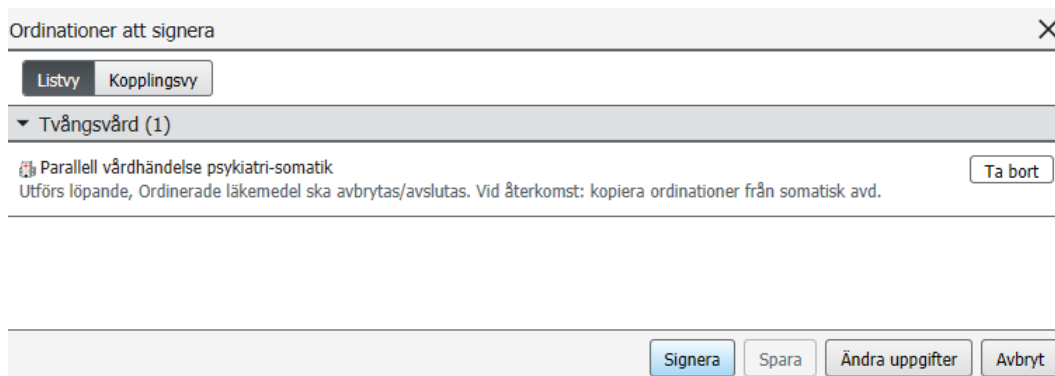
Ordinationer att signera

Listvy Kopplingsvy

Tvångsvård (1)

Parallell vårdhändelse psykiatri-somatik
Utförs löpande, Ordinerade läkemedel ska avbrytas/avslutas. Vid återkomst: kopiera ordinationer från somatisk avd.

Ta bort

Signera Spara Ändra uppgifter Avbryt